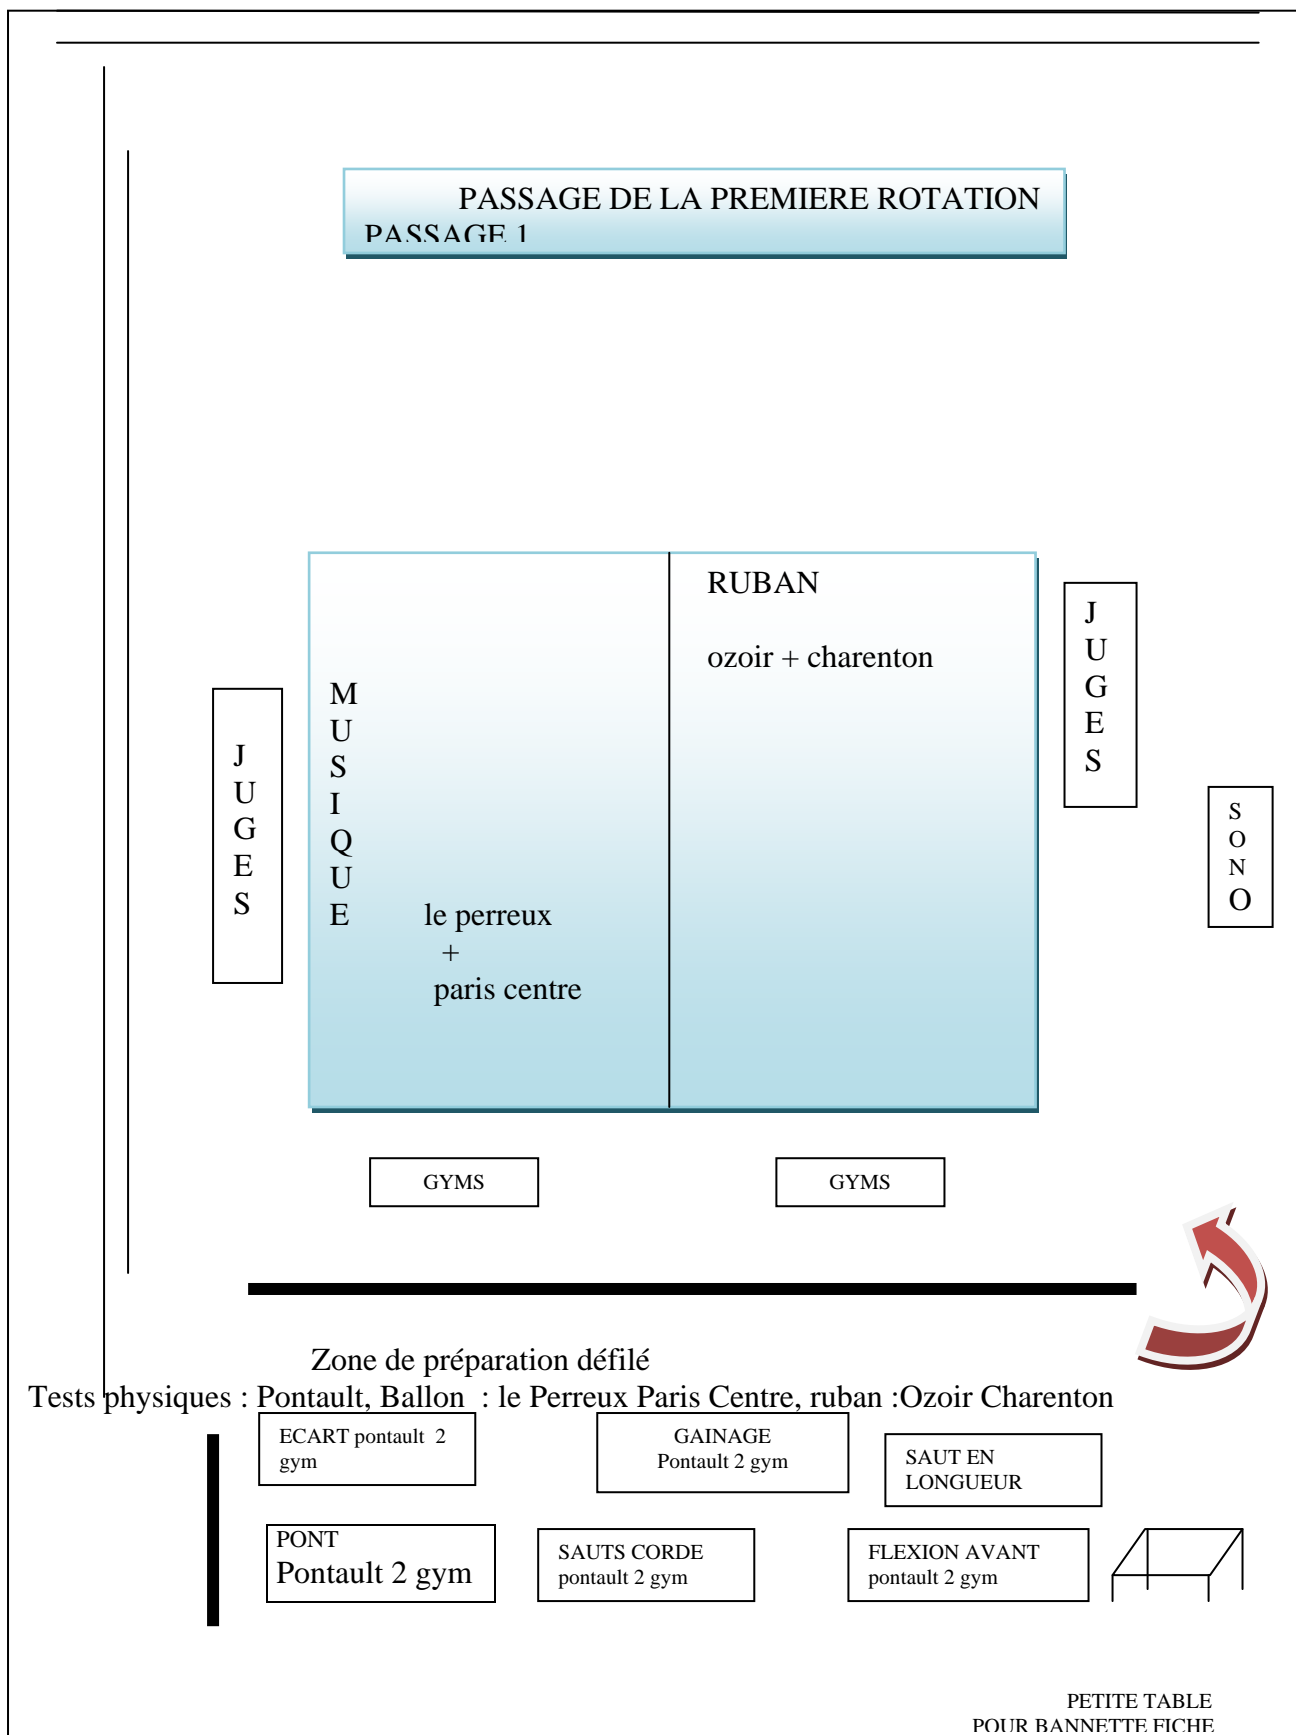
PASSAGE DE LA PREMIERE ROTATION
PASSAGE 1

RUBAN

ozoir + charenton

J
U
G
E
S

M
U
S
I
Q
U
E

le perreux
+
paris centre

J
U
G
E
S

S
O
N
O

GYMS

GYMS

Zone de préparation défilé

Tests physiques : Pontault, Ballon : le Perreux Paris Centre, ruban :Ozoir Charenton

ECART pontault 2 gym

GAINAGE
Pontault 2 gym

SAUT EN LONGUEUR

PONT
Pontault 2 gym

SAUTS CORDE
pontault 2 gym

FLEXION AVANT
pontault 2 gym

PETITE TABLE
POUR BANNETTE FICHE